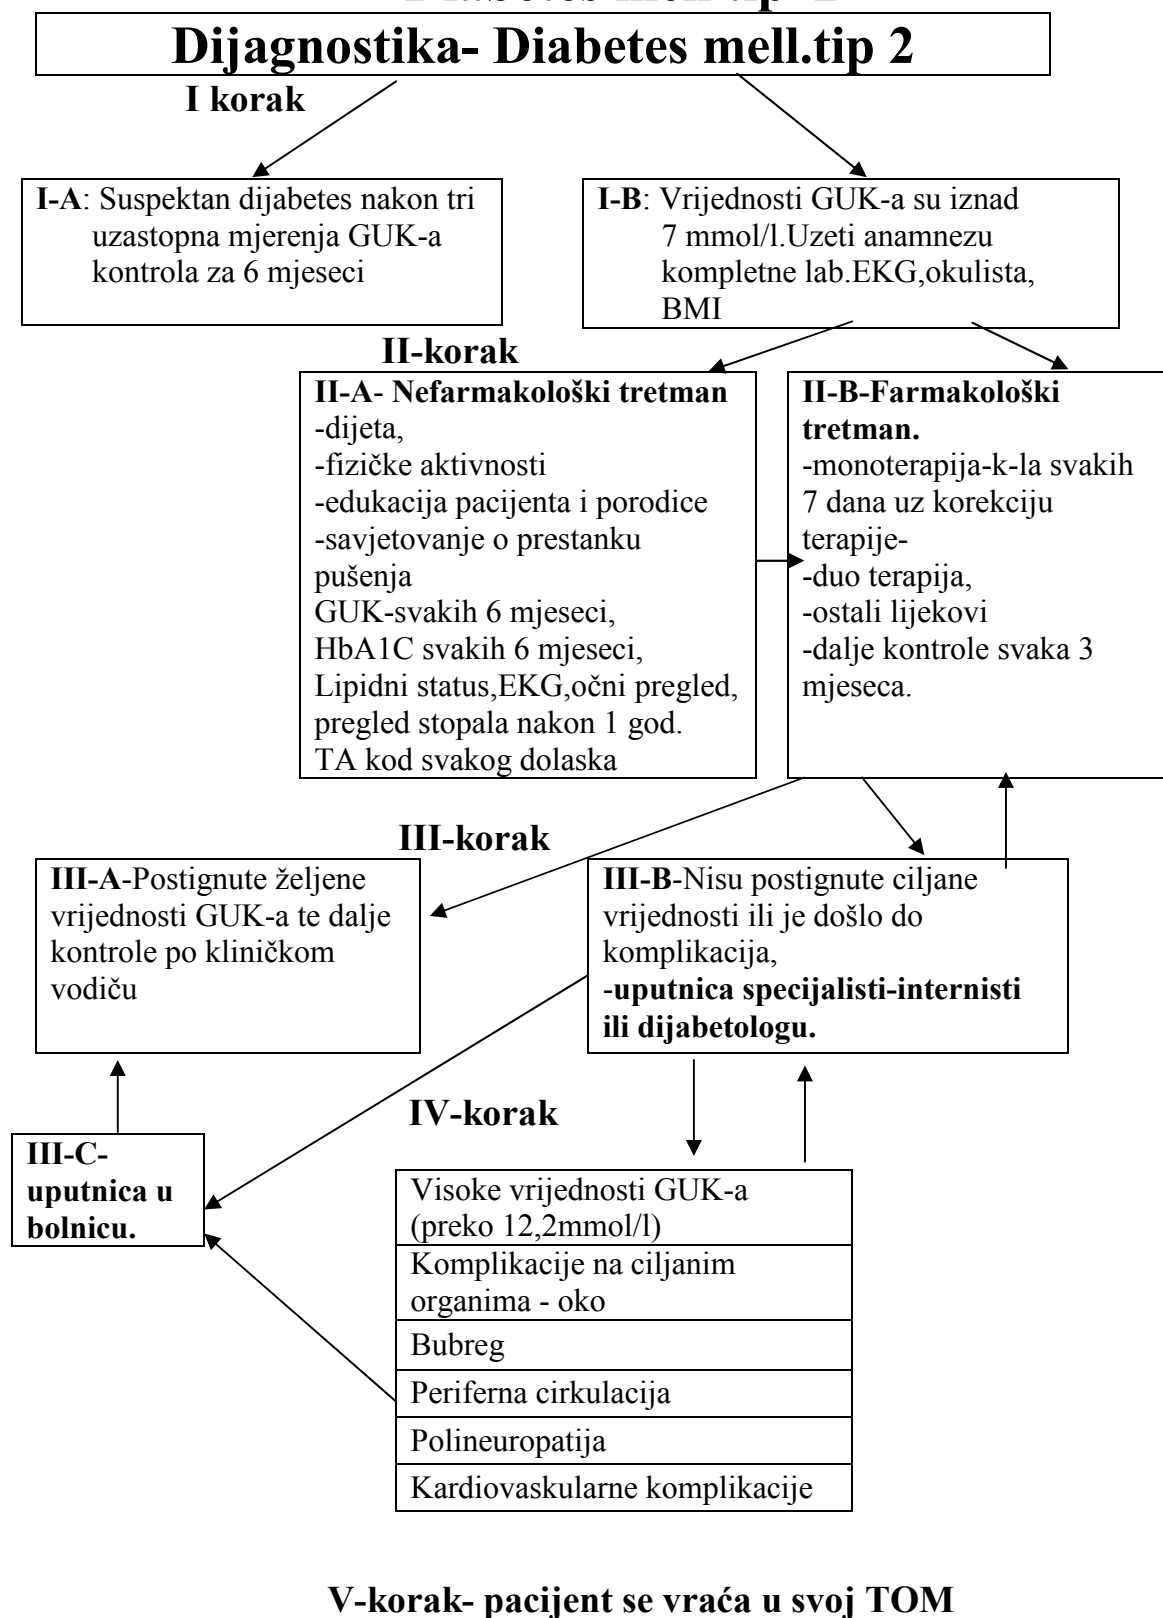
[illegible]

Dijagnostika- Diabetes mell.tip 2

I korak

I-A: Suspektan dijabetes nakon tri uzastopna mjerenja GUK-a kontrola za 6 mjeseci

I-B: Vrijednosti GUK-a su iznad 7 mmol/l.Uzeti anamnezu kompletne lab.EKG,okulista, BMI

II-korak

II-A- Nefarmakološki tretman
-dijeta,
-fizičke aktivnosti
-edukacija pacijenta i porodice
-savjetovanje o prestanku pušenja
GUK-svakih 6 mjeseci,
HbA1C svakih 6 mjeseci,
Lipidni status,EKG,očni pregled, pregled stopala nakon 1 god.
TA kod svakog dolaska

II-B-Farmakološki tretman.
-monoterapija-k-la svakih 7 dana uz korekciju terapije-
-duo terapija,
-ostali lijekovi
-dalje kontrole svaka 3 mjeseca.

III-korak

III-A-Postignute željene vrijednosti GUK-a te dalje kontrole po kliničkom vodiču

III-B-Nisu postignute ciljane vrijednosti ili je došlo do komplikacija,
-uputnica specijalisti-internisti ili dijabetologu.

IV-korak

III-C- uputnica u bolnicu.

| Visoke vrijednosti GUK-a (preko 12,2mmol/l) |
|---|
| Komplikacije na ciljanim organima - oko |
| Bubreg |
| Periferna cirkulacija |
| Polineuropatija |
| Kardiovaskularne komplikacije |

V-korak- pacijent se vraća u svoj TOM